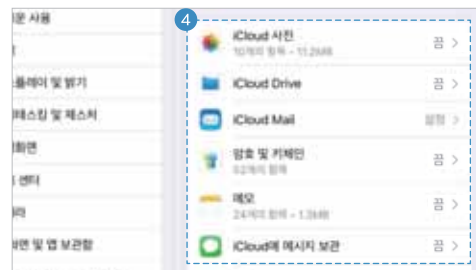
본 사용

플레이 및 밝기
폐스팅 및 제스처
화면
센터

화면 및 앱 보관함

4

iCloud 사진
10개의 항목 • 11.2MB
끔 >

iCloud Drive
끔 >

iCloud Mail
설정 >

암호 및 키체인
62개의 항목
끔 >

메모
24개의 항목 • 1.3MB
끔 >

iCloud에 메시지 보관
끔 >